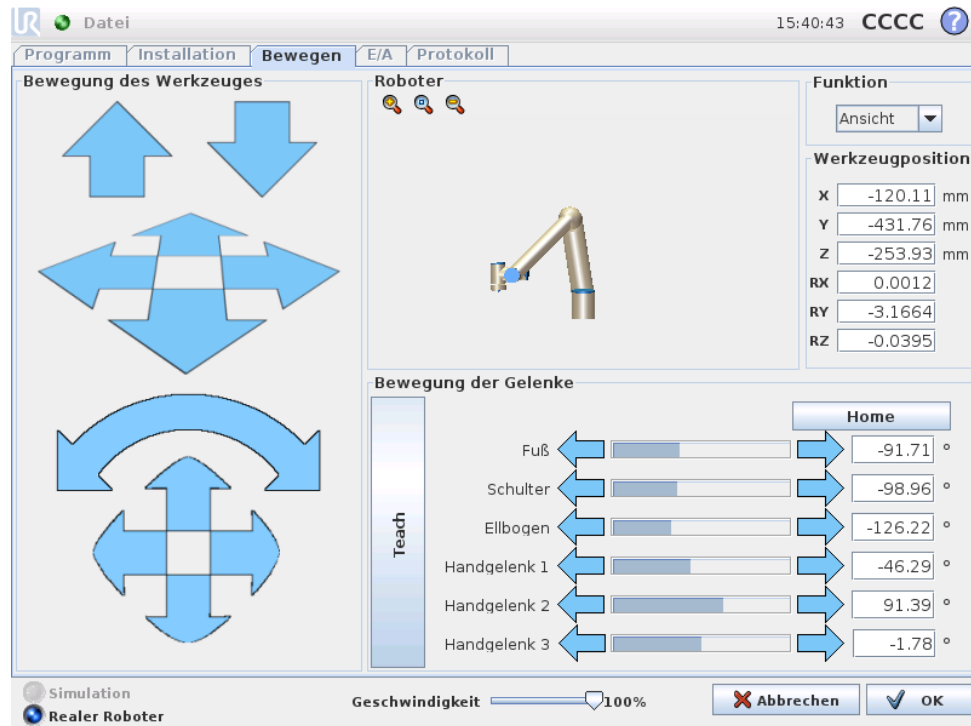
Datei

15:40:43 CCCC ?

Programm | Installation | Bewegen | E/A | Protokoll

Bewegung des Werkzeuges

Roboter

Funktion

Ansicht

Werkzeugposition

| | | |
|---|---|---|
| X | -120.11 | mm |
| Y | -431.76 | mm |
| Z | -253.93 | mm |
| RX | 0.0012 | |
| RY | -3.1664 | |
| RZ | -0.0395 | |

Bewegung der Gelenke

Home

Teach

| | |
|---|---|
| Fuß | -91.71 ° |
| Schulter | -98.96 ° |
| Ellbogen | -126.22 ° |
| Handgelenk 1 | -46.29 ° |
| Handgelenk 2 | 91.39 ° |
| Handgelenk 3 | -1.78 ° |

Simulation
Realer Roboter

Geschwindigkeit 100%

Abbrechen

OK